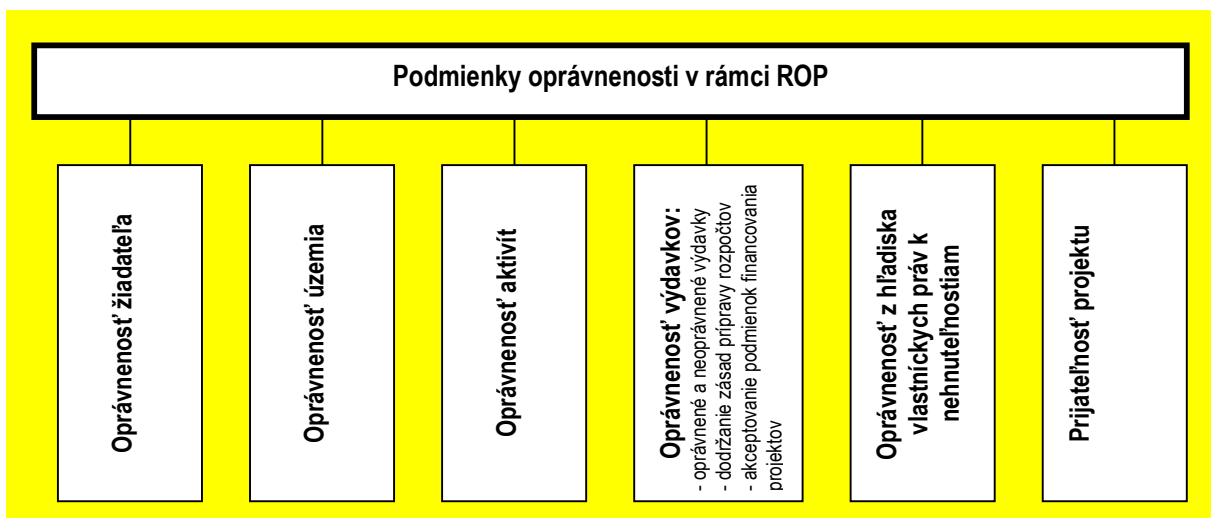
Podmienky oprávnenosti v rámci ROP

Oprávnenosť žiadateľa

Oprávnenosť územia

Oprávnenosť aktivít

Oprávnenosť výdavkov:
- oprávnené a neoprávnené výdavky
- dodržanie zásad prípravy rozpočtov
- akceptovanie podmienok financovania projektov

Oprávnenosť z hľadiska vlastníckych práv k nehnuteľnostiam

Prijateľnosť projektu